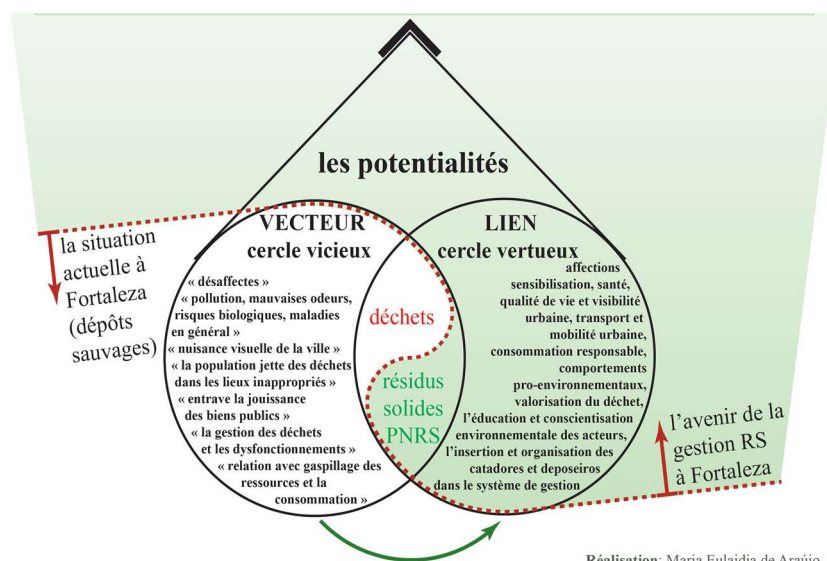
les potentialités

la situation actuelle à Fortaleza (dépôts sauvages)

VECTEUR
cercle vicieux

« désaffectes »
« pollution, mauvaises odeurs, risques biologiques, maladies en général »
« nuisance visuelle de la ville »
« la population jette des déchets dans les lieux inappropriés »
« entrave la jouissance des biens publics »
« la gestion des déchets et les dysfonctionnements »
« relation avec gaspillage des ressources et la consommation »

déchets

résidus solides PNRS

LIEN
cercle vertueux

affections
sensibilisation, santé, qualité de vie et visibilité urbaine, transport et mobilité urbaine, consommation responsable, comportements pro-environnementaux, valorisation du déchet, l'éducation et conscientisation environnementale des acteurs, l'insertion et organisation des catadores et deposeiros dans le système de gestion

l'avenir de la gestion RS à Fortaleza

Réalisation: Maria Eulaidia de Araújo